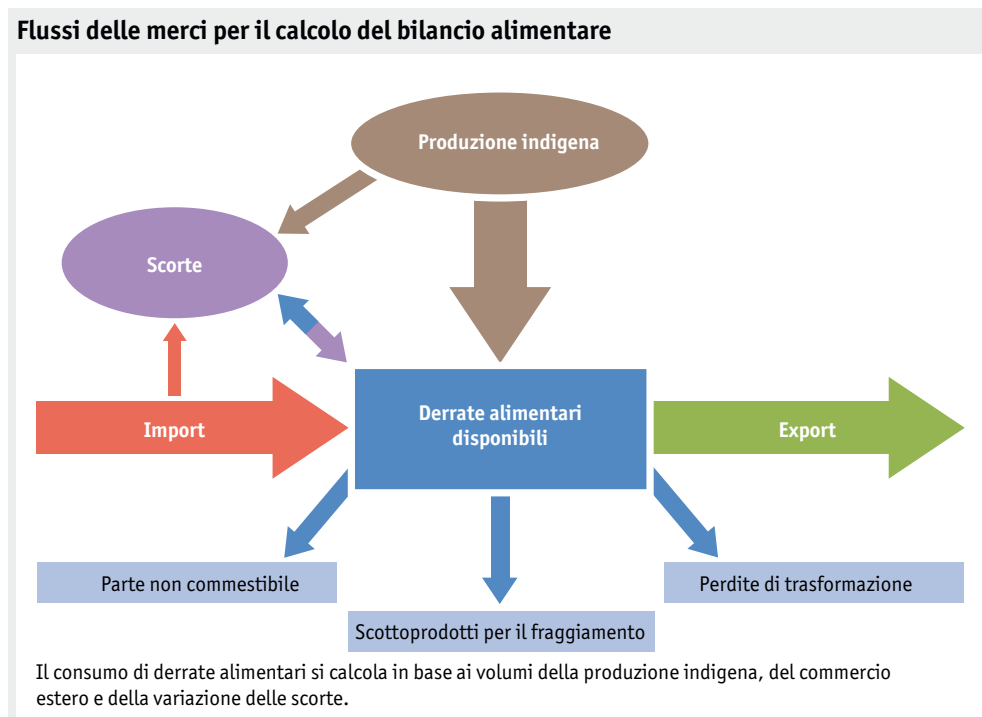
Flussi delle merci per il calcolo del bilancio alimentare

Produzione indigena

Scorte

Import

Derrate alimentari disponibili

Export

Parte non commestibile

Scottoprodotti per il fraggiamento

Perdite di trasformazione

Il consumo di derrate alimentari si calcola in base ai volumi della produzione indigena, del commercio estero e della variazione delle scorte.